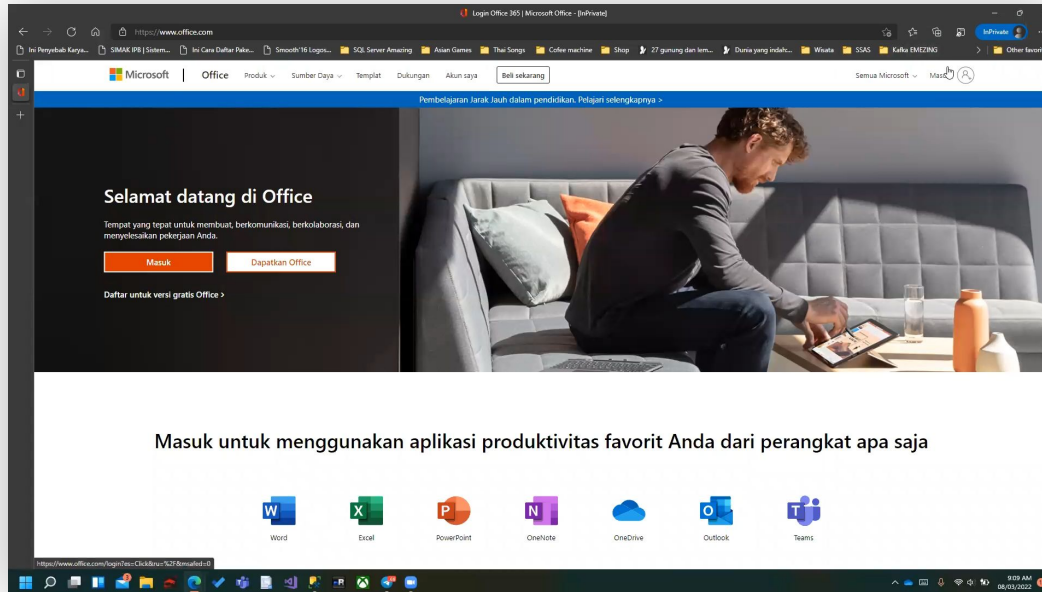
Login Office 365 | Microsoft Office - [InPrivate]

https://www.office.com

InPrivate

Ini Penyebab Karya... SIMAK IPB | Sistem... Ini Cara Daftar Pake... Smooth'16 Logos... SQL Server Amazing Asian Games Thai Songs Cofee machine Shop 27 gunung dan lem... Dunia yang indah:... Wisata SSAS Kafka EMEZING Other favori

Microsoft | Office Produk Sumber Daya Templat Dukungan Akun saya Beli sekarang Semua Microsoft Masuk

Pembelajaran Jarak Jauh dalam pendidikan. Pelajari selengkapnya >

Selamat datang di Office

Tempat yang tepat untuk membuat, berkomunikasi, berkolaborasi, dan menyelesaikan pekerjaan Anda.

Masuk Dapatkan Office

Daftar untuk versi gratis Office >

Masuk untuk menggunakan aplikasi produktivitas favorit Anda dari perangkat apa saja

Word Excel PowerPoint OneNote OneDrive Outlook Teams

https://www.office.com/login?es=Click&ru=%2F&msafed=0

9:09 AM
08/03/2022